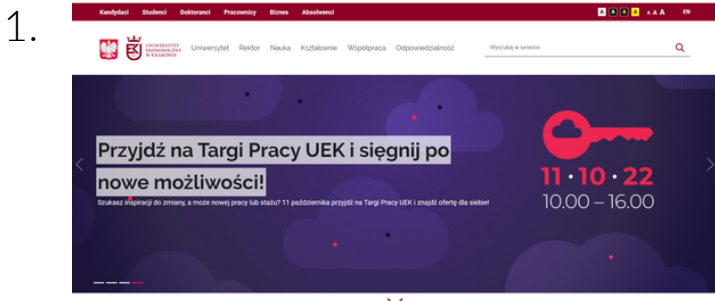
1.

Kandydaci Studenci Doktoranci Pracownicy Biznes Absolwenci

A A A A A A A EN

UEK UNIWERSYTET EKONOMICZNY W KRAKOWIE

Uniwersytet Rektor Nauka Kształcenie Współpraca Odpowiedzialność

Wyszukaj w serwisie

Przyjdź na Targi Pracy UEK i sięgnij po nowe możliwości!

Szukasz inspiracji do zmiany, a może nowej pracy lub stażu? 11 października przyjdź na Targi Pracy UEK i znajdź ofertę dla siebie!

11 · 10 · 22

10.00 – 16.00